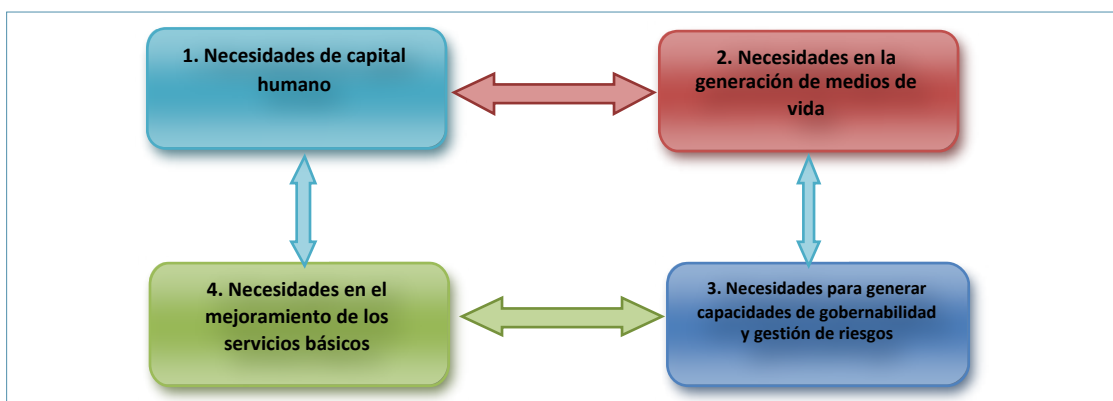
1. Necesidades de capital humano

2. Necesidades en la generación de medios de vida

4. Necesidades en el mejoramiento de los servicios básicos

3. Necesidades para generar capacidades de gobernabilidad y gestión de riesgos